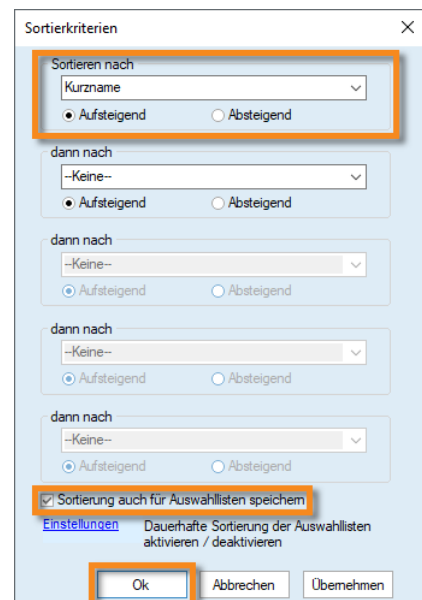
Sortierkriterien

Sortieren nach
Kurzname
Aufsteigend
Absteigend

dann nach
--Keine--
Aufsteigend
Absteigend

dann nach
--Keine--
Aufsteigend
Absteigend

dann nach
--Keine--
Aufsteigend
Absteigend

dann nach
--Keine--
Aufsteigend
Absteigend

Sortierung auch für Auswahllisten speichern

Einstellungen

Dauerhafte Sortierung der Auswahllisten aktivieren / deaktivieren

Ok
Abbrechen
Übernehmen